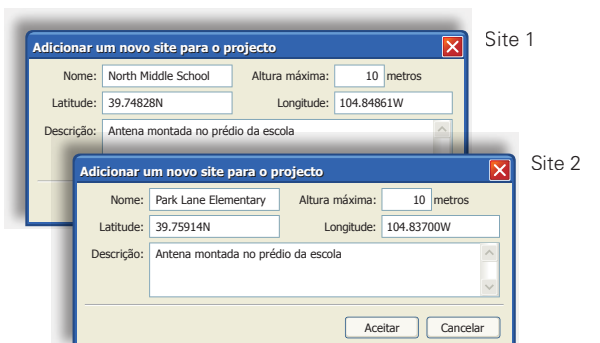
Site 1

Adicionar um novo site para o projecto

Nome: North Middle School

Altura máxima: 10 metros

Latitude: 39.74828N

Longitude: 104.84861W

Descrição: Antena montada no prédio da escola

Site 2

Adicionar um novo site para o projecto

Nome: Park Lane Elementary

Altura máxima: 10 metros

Latitude: 39.75914N

Longitude: 104.83700W

Descrição: Antena montada no prédio da escola

Aceitar

Cancelar